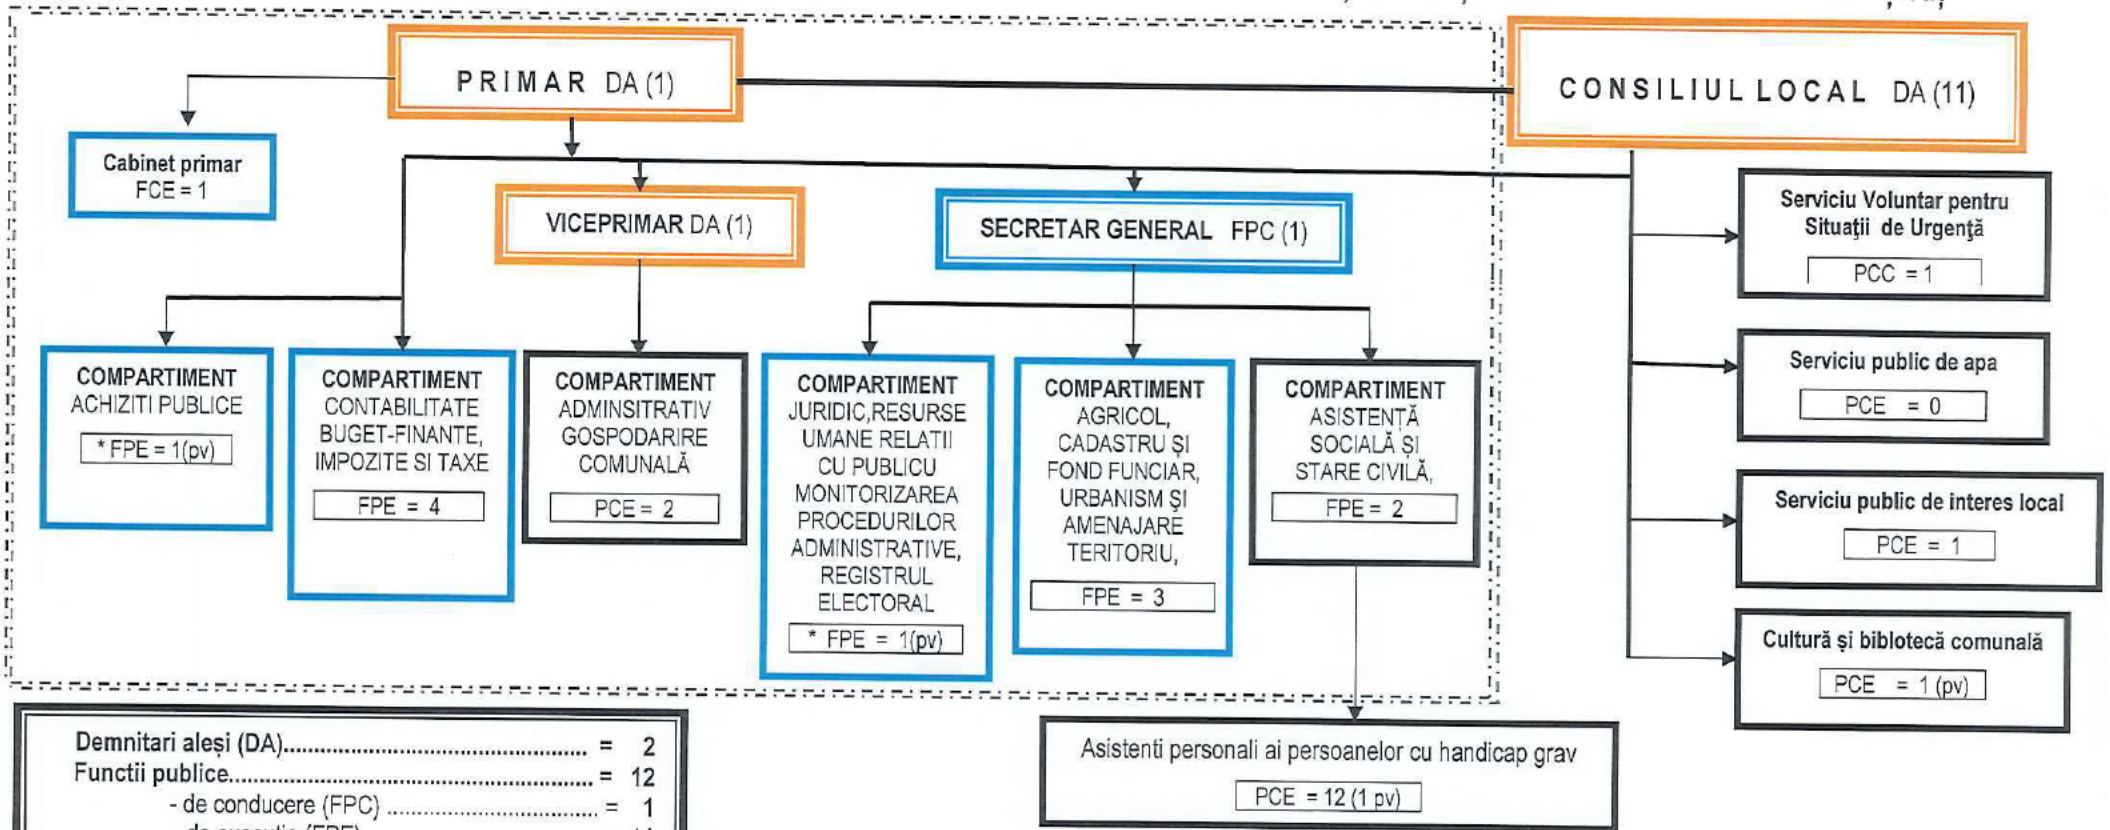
PRIMAR DA (1)

CONSILIUL LOCAL DA (11)

Cabinet primar
FCE = 1

VICEPRIMAR DA (1)

SECRETAR GENERAL FPC (1)

Serviciu Voluntar pentru Situaţii de Urgenţă
PCC = 1

Serviciu public de apa
PCE = 0

Serviciu public de interes local
PCE = 1

Cultură şi bibliotecă comunală
PCE = 1 (pv)

COMPARTIMENT ACHIZITI PUBLICE
* FPE = 1(pv)

COMPARTIMENT CONTABILITATE BUGET-FINANTE, IMPOZITE SI TAXE
FPE = 4

COMPARTIMENT ADMINSITRATIV GOSPODARIRE COMUNALĂ
PCE = 2

COMPARTIMENT JURIDIC,RESURSE UMANE RELATII CU PUBLICU MONITORIZAREA PROCEDURILOR ADMINISTRATIVE, REGISTRUL ELECTORAL
* FPE = 1(pv)

COMPARTIMENT AGRICOL, CADASTRU ŞI FOND FUNCIAR, URBANISM ŞI AMENAJARE TERITORIU,
FPE = 3

COMPARTIMENT ASISTENȚĂ SOCIALĂ ȘI STARE CIVILĂ,
FPE = 2

Asistenti personali ai persoanelor cu handicap grav
PCE = 12 (1 pv)

Demnitari aleși (DA)................................................ = 2
Functii publice.......................................................... = 12
- de conducere (FPC) ........................................ = 1
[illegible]